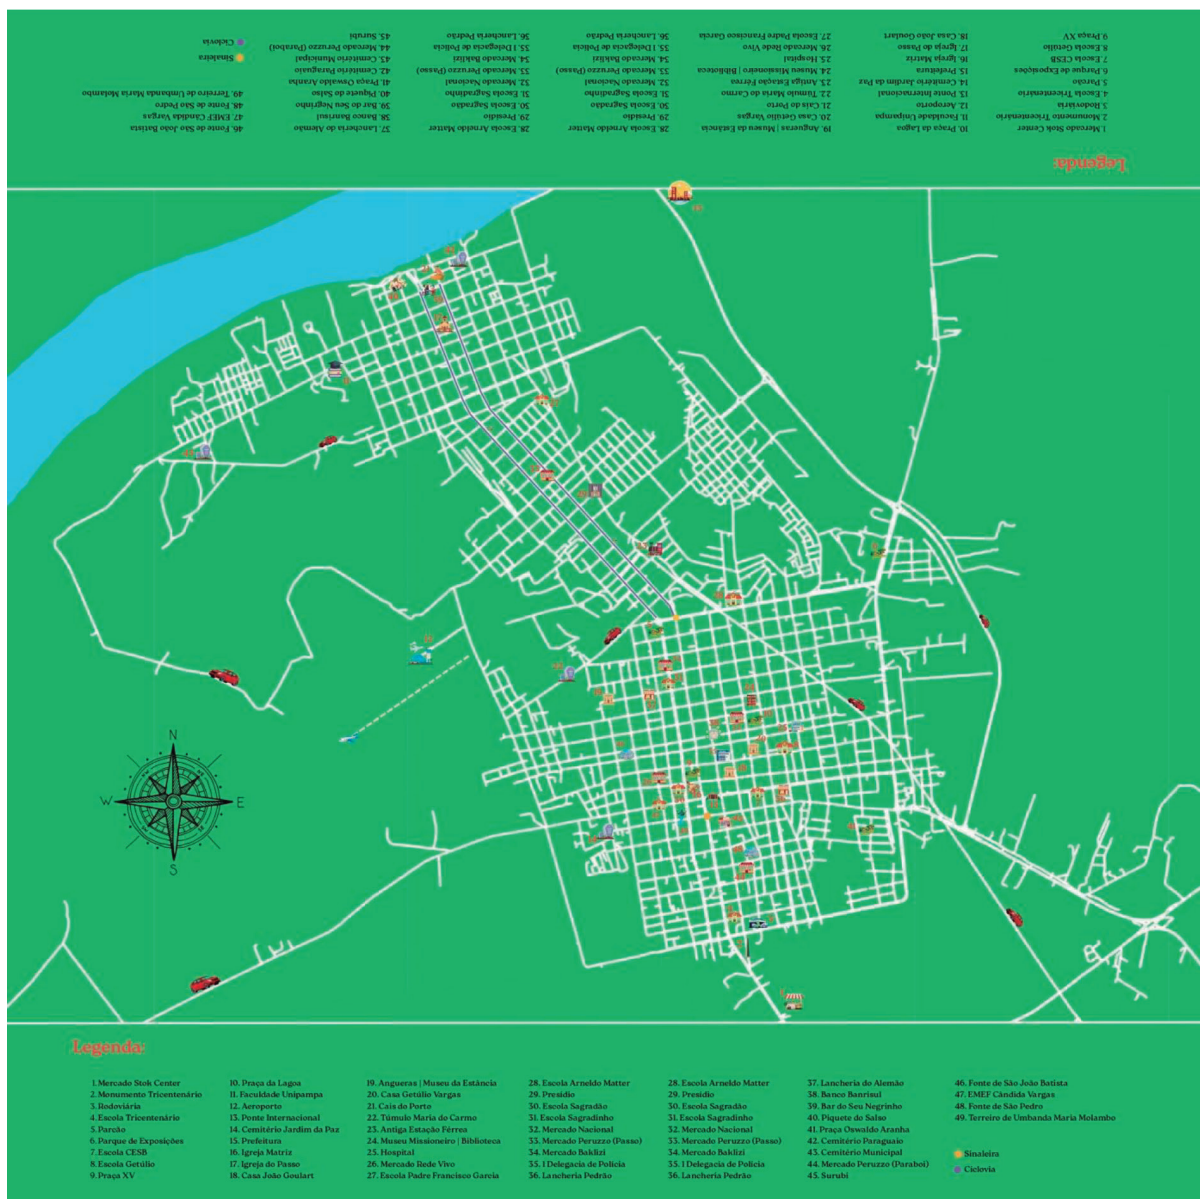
Legenda:

1. Mercado Stok Center
2. Monumento Tricentenário
3. Rodoviária
4. Escola Tricentenário
5. Parcão
6. Parque de Exposições
7. Escola CESB
8. Escola Getúlio
9. Praça XV

10. Praça da Lagoa
11. Faculdade Unipampa
12. Aeroporto
13. Ponte Internacional
14. Cemitério Jardim da Paz
15. Prefeitura
16. Igreja Matriz
17. Igreja do Passo
18. Casa João Goulart

19. Angueras | Museu da Estância
20. Casa Getúlio Vargas
21. Cais do Porto
22. Túmulo Maria do Carmo
23. Antiga Estação Férrea
24. Museu Missioneiro | Biblioteca
25. Hospital
26. Mercado Rede Vivo
27. Escola Padre Francisco Garcia

28. Escola Arneldo Matter
29. Presídio
30. Escola Sagradão
31. Escola Sagradinho
32. Mercado Nacional
33. Mercado Peruzzo (Passo)
34. Mercado Baklizi
35. I Delegacia de Polícia
36. Lancheria Pedrão

28. Escola Arneldo Matter
29. Presídio
30. Escola Sagradão
31. Escola Sagradinho
32. Mercado Nacional
33. Mercado Peruzzo (Passo)
34. Mercado Baklizi
35. I Delegacia de Polícia
36. Lancheria Pedrão

37. Lancheria do Alemão
38. Banco Banrisul
39. Bar do Seu Negrinho
40. Piquete do Salso
41. Praça Oswaldo Aranha
42. Cemitério Paraguaio
43. Cemitério Municipal
44. Mercado Peruzzo (Paraboi)
45. Surubi

46. Fonte de São João Batista
47. EMEF Cândida Vargas
48. Fonte de São Pedro
49. Terreiro de Umbanda Maria Melambo

Sinaleira
Ciclovia

N
S
E
W

Legenda:

1. Mercado Stok Center
2. Monumento Tricentenário
3. Rodoviária
4. Escola Tricentenário
5. Parcão
6. Parque de Exposições
7. Escola CESB
8. Escola Getúlio
9. Praça XV

10. Praça da Lagoa
11. Faculdade Unipampa
12. Aeroporto
13. Ponte Internacional
14. Cemitério Jardim da Paz
15. Prefeitura
16. Igreja Matriz
17. Igreja do Passo
18. Casa João Goulart

19. Angueras | Museu da Estância
20. Casa Getúlio Vargas
21. Cais do Porto
22. Túmulo Maria do Carmo
23. Antiga Estação Férrea
24. Museu Missioneiro | Biblioteca
25. Hospital
26. Mercado Rede Vivo
27. Escola Padre Francisco Garcia

28. Escola Arneldo Matter
29. Presídio
30. Escola Sagradão
31. Escola Sagradinho
32. Mercado Nacional
33. Mercado Peruzzo (Passo)
34. Mercado Baklizi
35. I Delegacia de Polícia
36. Lancheria Pedrão

28. Escola Arneldo Matter
29. Presídio
30. Escola Sagradão
31. Escola Sagradinho
32. Mercado Nacional
33. Mercado Peruzzo (Passo)
34. Mercado Baklizi
35. I Delegacia de Polícia
36. Lancheria Pedrão

37. Lancheria do Alemão
38. Banco Banrisul
39. Bar do Seu Negrinho
40. Piquete do Salso
41. Praça Oswaldo Aranha
42. Cemitério Paraguaio
43. Cemitério Municipal
44. Mercado Peruzzo (Paraboi)
45. Surubi

46. Fonte de São João Batista
47. EMEF Cândida Vargas
48. Fonte de São Pedro
49. Terreiro de Umbanda Maria Melambo

Sinaleira
Ciclovia